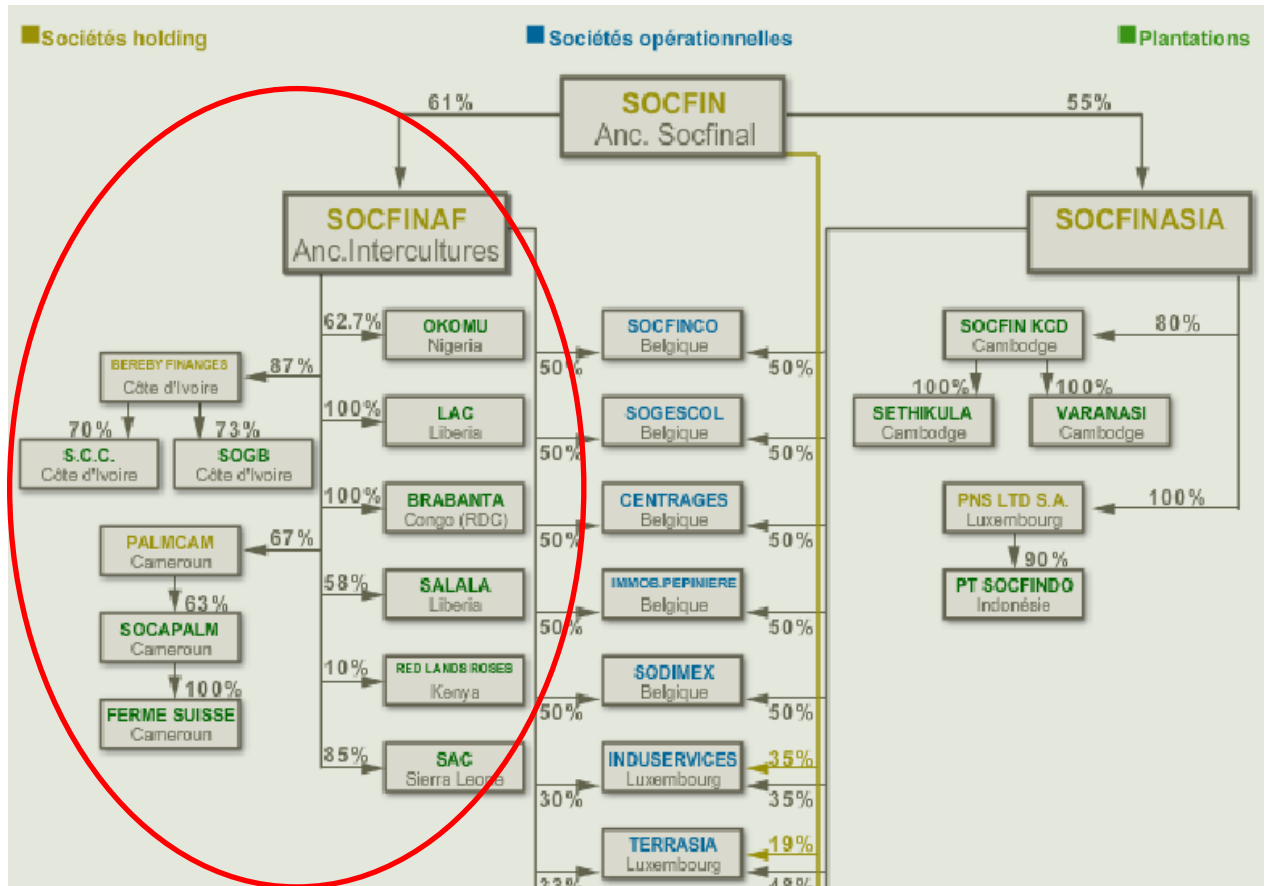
Sociétés holding
Sociétés opérationnelles
Plantations

SOCFIN
Anc. Socfinal

61%
55%

SOCFINAF
Anc.Intercultures

SOCFINASIA

62.7%
OKOMU
Nigeria

BEREBY FINANCES
Côte d'Ivoire
87%

70%
S.C.C.
Côte d'Ivoire

73%
SOGB
Côte d'Ivoire

100%
LAC
Liberia

100%
BRABANTA
Congo (RDC)

PALMCAM
Cameroun
67%

63%
SOCAPALM
Cameroun

100%
FERME SUISSE
Cameroun

58%
SALALA
Liberia

10%
RED LANDS ROSES
Kenya

85%
SAC
Sierra Leone

SOCFINCO
Belgique
50%
50%

SOGESCOL
Belgique
50%
50%

CENTRAGES
Belgique
50%
50%

IMMOB.PEPINIERE
Belgique
50%
50%

SODIMEX
Belgique
50%
50%

INDUSERVICES
Luxembourg
30%
35%
35%

TERRASIA
Luxembourg
19%
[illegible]
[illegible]

SOCFIN KCD
Cambodge
80%

100%
SETHIKULA
Cambodge

100%
VARANASI
Cambodge

PNS LTD S.A.
Luxembourg
100%

90%
PT SOCFINDO
Indonésie